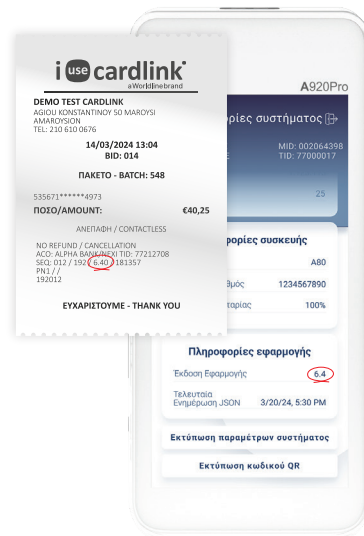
i use cardlink
a Worldline brand

DEMO TEST CARDLINK
AGIOU KONSTANTINOY 50 MAROYSI
AMAROYSION
TEL: 210 610 0676

14/03/2024 13:04
BID: 014

ΠΑΚΕΤΟ - BATCH: 548

535671******4973
ΠΟΣΟ/AMOUNT: €40,25

ΑΝΕΠΑΦΗ / CONTACTLESS

NO REFUND / CANCELLATION
ACO: ALPHA BANK/NEXI TID: 77212708
SEQ: 012 / 192 / 6.40 / 181357
PN1 / /
192012

ΕΥΧΑΡΙΣΤΟΥΜΕ - THANK YOU

A920Pro

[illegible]ορίες συστήματος

MID: 002064398
TID: 77000017

25

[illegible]ορίες συσκευής
A80
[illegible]θμός 1234567890
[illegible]ταρίας 100%

Πληροφορίες εφαρμογής
Έκδοση Εφαρμογής 6.4
Τελευταία Ενημέρωση JSON 3/20/24, 5:30 PM

Εκτύπωση παραμέτρων συστήματος

Εκτύπωση κωδικού QR